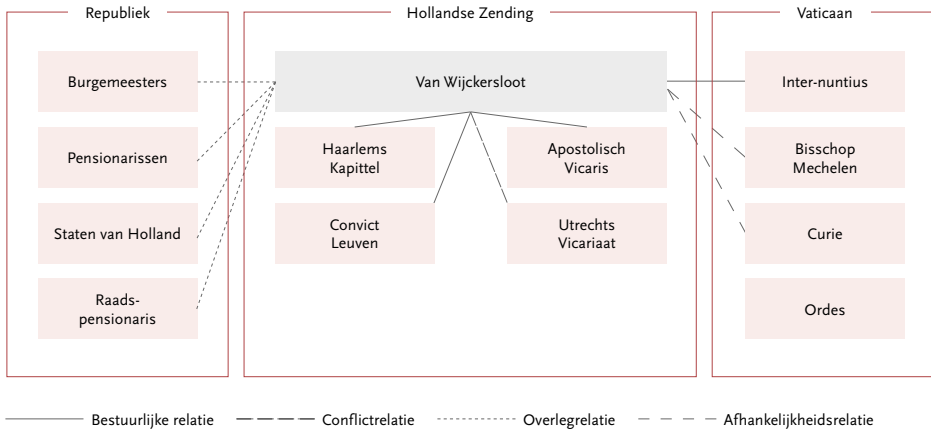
Republiek

Burgemeesters

Pensionarissen

Staten van Holland

Raadspensionaris

Hollandse Zending

Van Wijckersloot

Haarlems Kapittel

Apostolisch Vicaris

Convict Leuven

Utrechts Vicariaat

Vaticaan

Inter-nuntius

Bisschop Mechelen

Curie

Ordes

Bestuurlijke relatie
Conflictrelatie
Overlegrelatie
Afhankelijkheidsrelatie